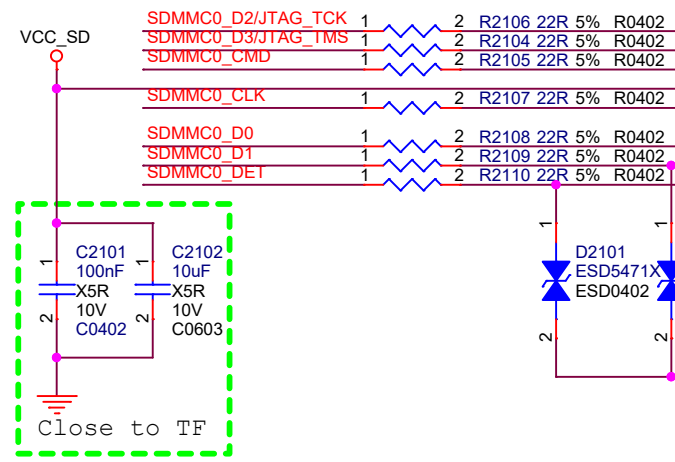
VCC_SD

SDMMC0_D2/JTAG_TCK 1 2 R2106 22R 5% R0402
SDMMC0_D3/JTAG_TMS 1 2 R2104 22R 5% R0402
SDMMC0_CMD 1 2 R2105 22R 5% R0402
SDMMC0_CLK 1 2 R2107 22R 5% R0402
SDMMC0_D0 1 2 R2108 22R 5% R0402
SDMMC0_D1 1 2 R2109 22R 5% R0402
SDMMC0_DET 1 2 R2110 22R 5% R0402

C2101
100nF
X5R
10V
C0402
1
2

C2102
10uF
X5R
10V
C0603
1
2

Close to TF

1
D2101
ESD5471X
ESD0402
2
1
2